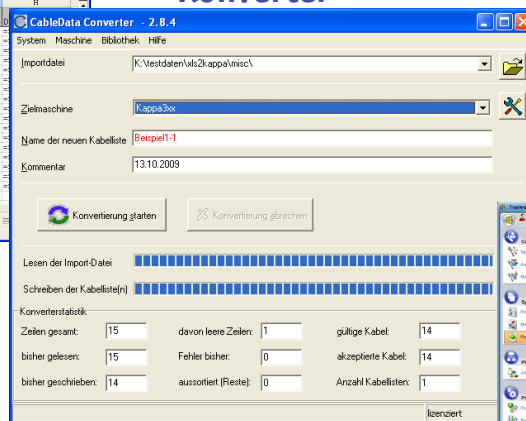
CableData Converter - 2.8.4

System Maschine Bibliothek Hilfe

Importdatei K:\testdaten\xls2kappa\misc\

Zielmaschine Kappa3xx

Name der neuen Kabelliste Beispiel1-1

Kommentar 13.10.2009

Konvertierung starten

Konvertierung abbrechen

Lesen der Import-Datei

Schreiben der Kabelliste(n)

Konverterstatistik

Zeilen gesamt: 15
davon leere Zeilen: 1
gültige Kabel: 14

bisher gelesen: 15
Fehler bisher: 0
akzeptierte Kabel: 14

bisher geschrieben: 14
aussortiert (Reste): 0
Anzahl Kabellisten: 1

lizenziert